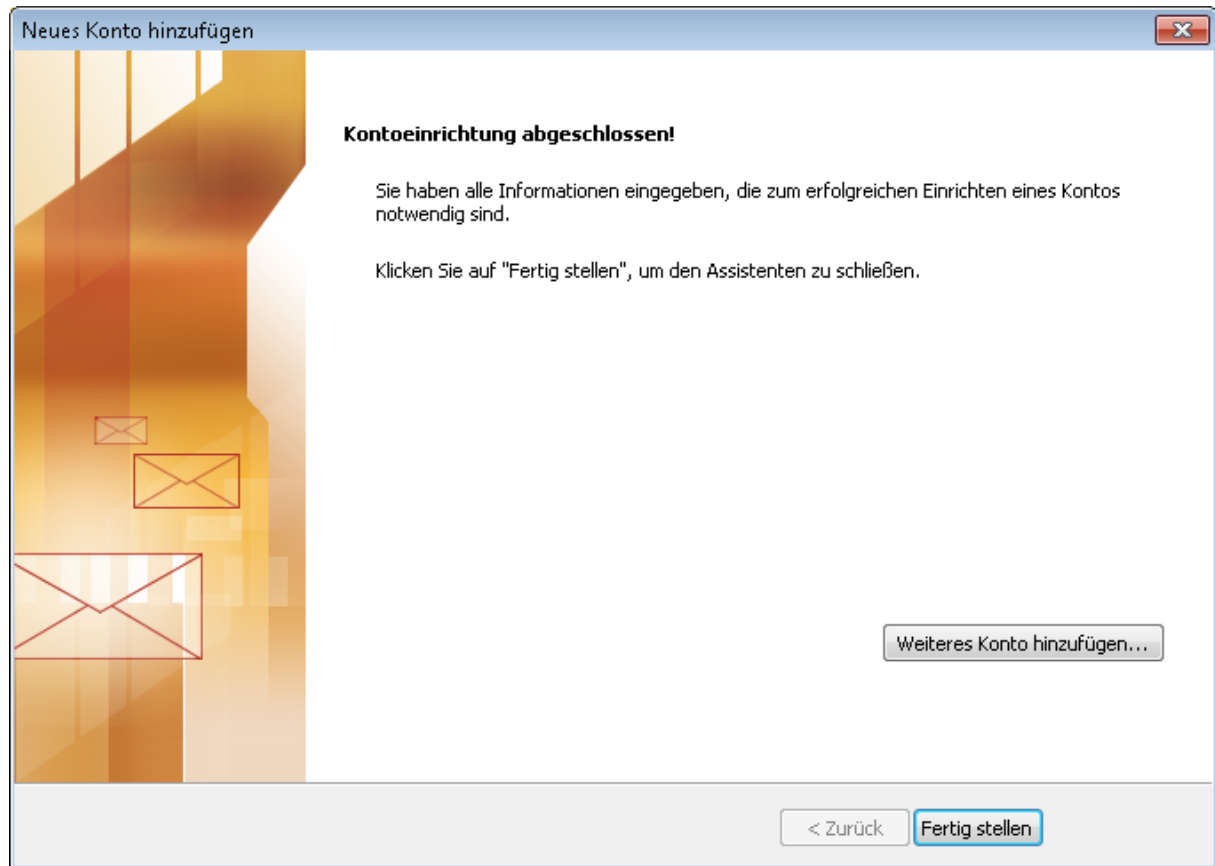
Neues Konto hinzufügen

Kontoeinrichtung abgeschlossen!

Sie haben alle Informationen eingegeben, die zum erfolgreichen Einrichten eines Kontos notwendig sind.

Klicken Sie auf "Fertig stellen", um den Assistenten zu schließen.

Weiteres Konto hinzufügen...

< Zurück

Fertig stellen